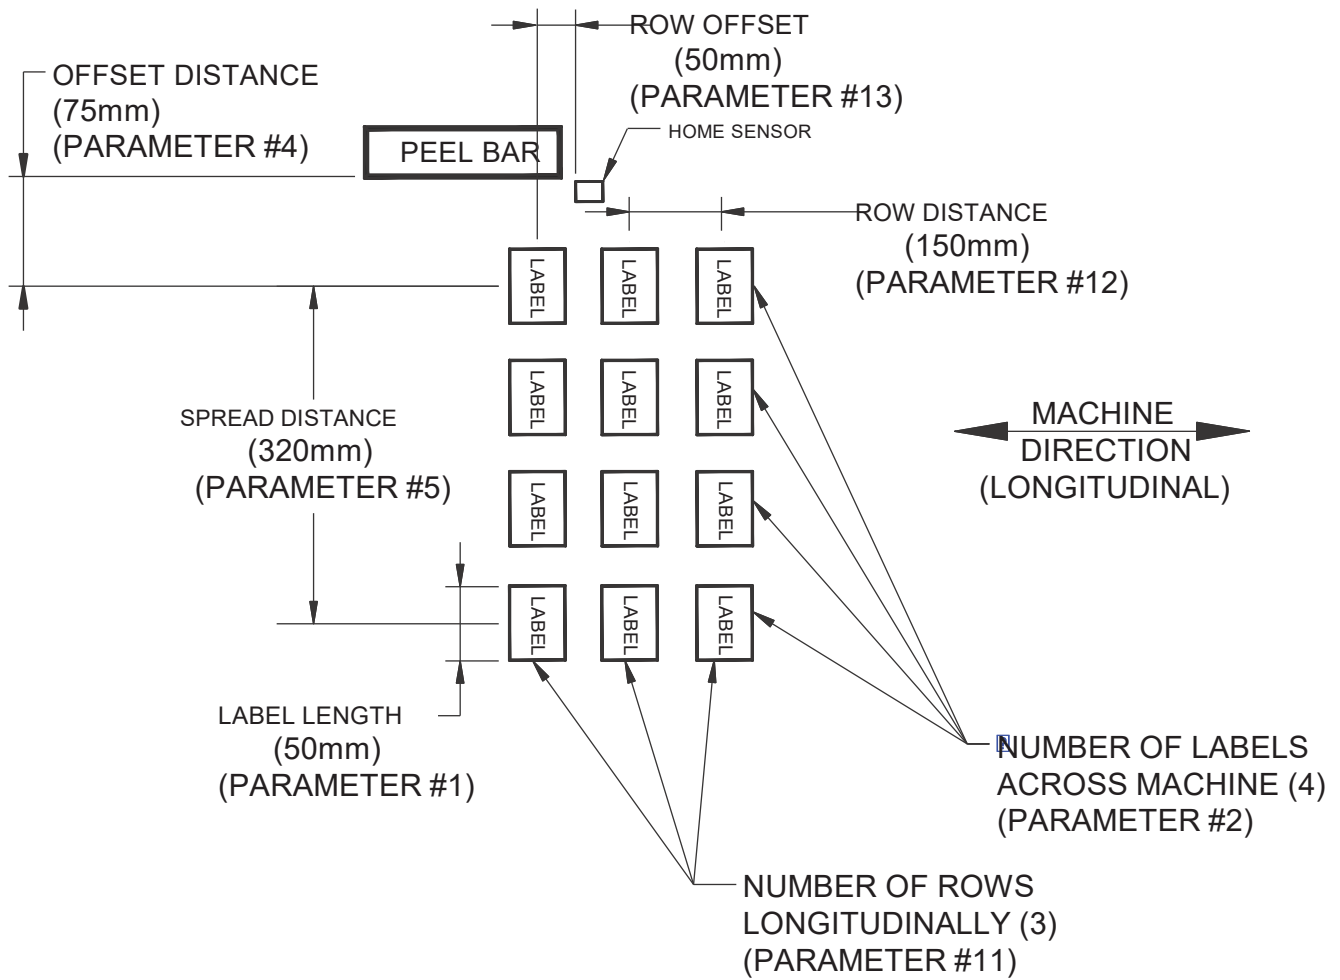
ROW OFFSET
(50mm)
(PARAMETER #13)

OFFSET DISTANCE
(75mm)
(PARAMETER #4)

PEEL BAR

HOME SENSOR

ROW DISTANCE
(150mm)
(PARAMETER #12)

LABEL
LABEL
LABEL
LABEL
LABEL
LABEL
LABEL
LABEL
LABEL
LABEL
LABEL
LABEL

SPREAD DISTANCE
(320mm)
(PARAMETER #5)

MACHINE
DIRECTION
(LONGITUDINAL)

LABEL LENGTH
(50mm)
(PARAMETER #1)

NUMBER OF LABELS
ACROSS MACHINE (4)
(PARAMETER #2)

NUMBER OF ROWS
LONGITUDINALLY (3)
(PARAMETER #11)